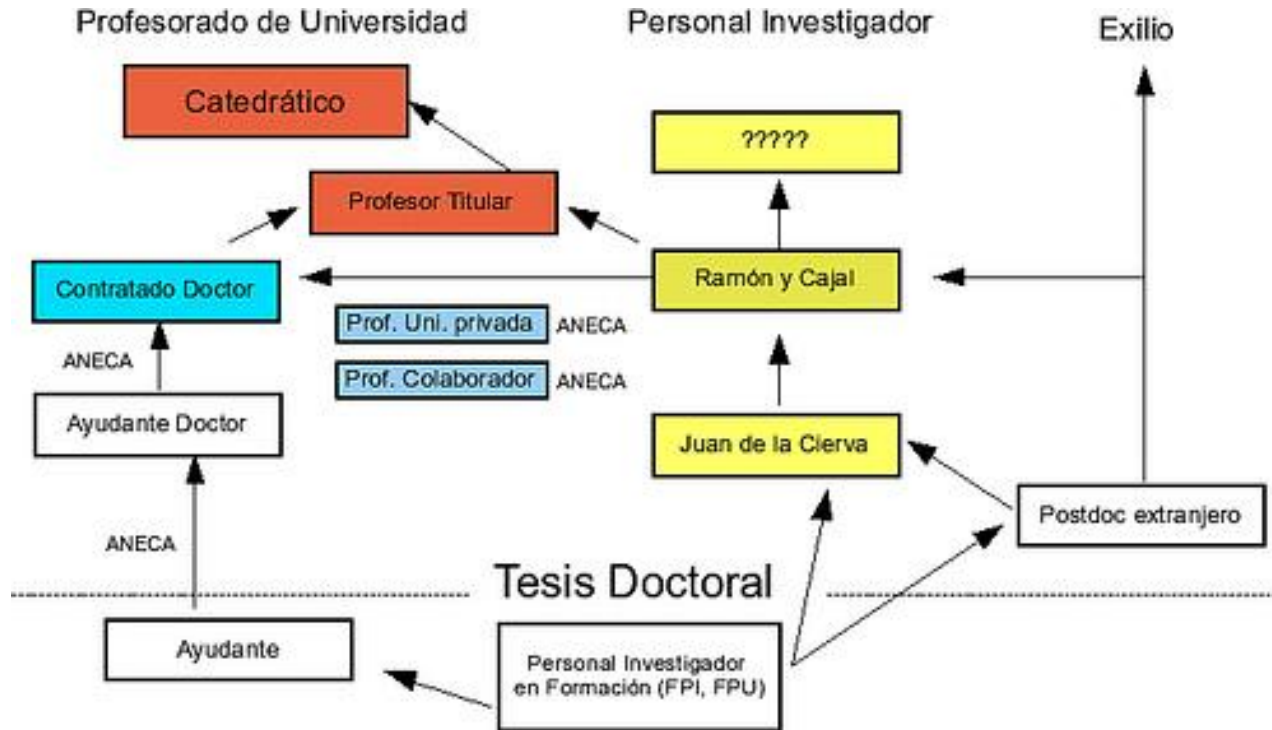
Profesorado de Universidad

Personal Investigador

Exilio

Catedrático

?????

Profesor Titular

Contratado Doctor

Ramón y Cajal

Prof. Uni. privada ANECA

Prof. Colaborador ANECA

ANECA

Ayudante Doctor

Juan de la Cierva

ANECA

Postdoc extranjero

Tesis Doctoral

Ayudante

Personal Investigador en Formación (FPI, FPU)